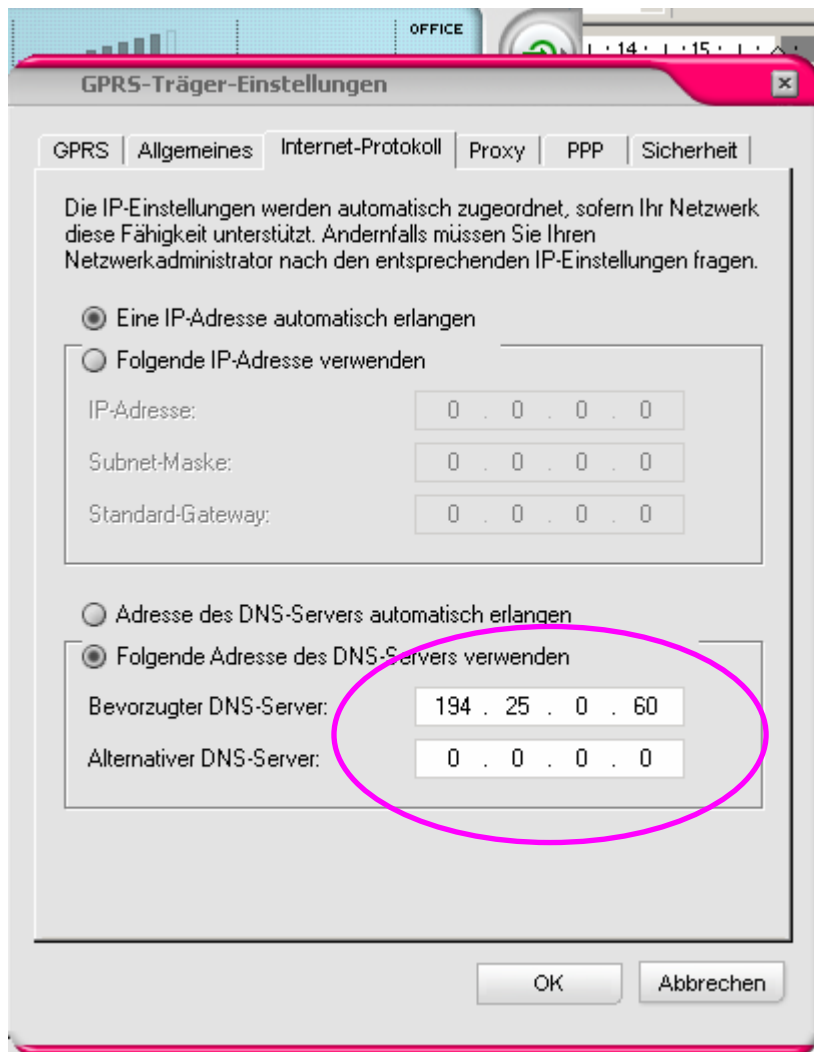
OFFICE

14 15

GPRS-Träger-Einstellungen

×

GPRS | Allgemeines | Internet-Protokoll | Proxy | PPP | Sicherheit

Die IP-Einstellungen werden automatisch zugeordnet, sofern Ihr Netzwerk diese Fähigkeit unterstützt. Andernfalls müssen Sie Ihren Netzwerkadministrator nach den entsprechenden IP-Einstellungen fragen.

Eine IP-Adresse automatisch erlangen

Folgende IP-Adresse verwenden

IP-Adresse: 0 . 0 . 0 . 0

Subnet-Maske: 0 . 0 . 0 . 0

Standard-Gateway: 0 . 0 . 0 . 0

Adresse des DNS-Servers automatisch erlangen

Folgende Adresse des DNS-Servers verwenden

Bevorzugter DNS-Server: 194 . 25 . 0 . 60

Alternativer DNS-Server: 0 . 0 . 0 . 0

OK

Abbrechen